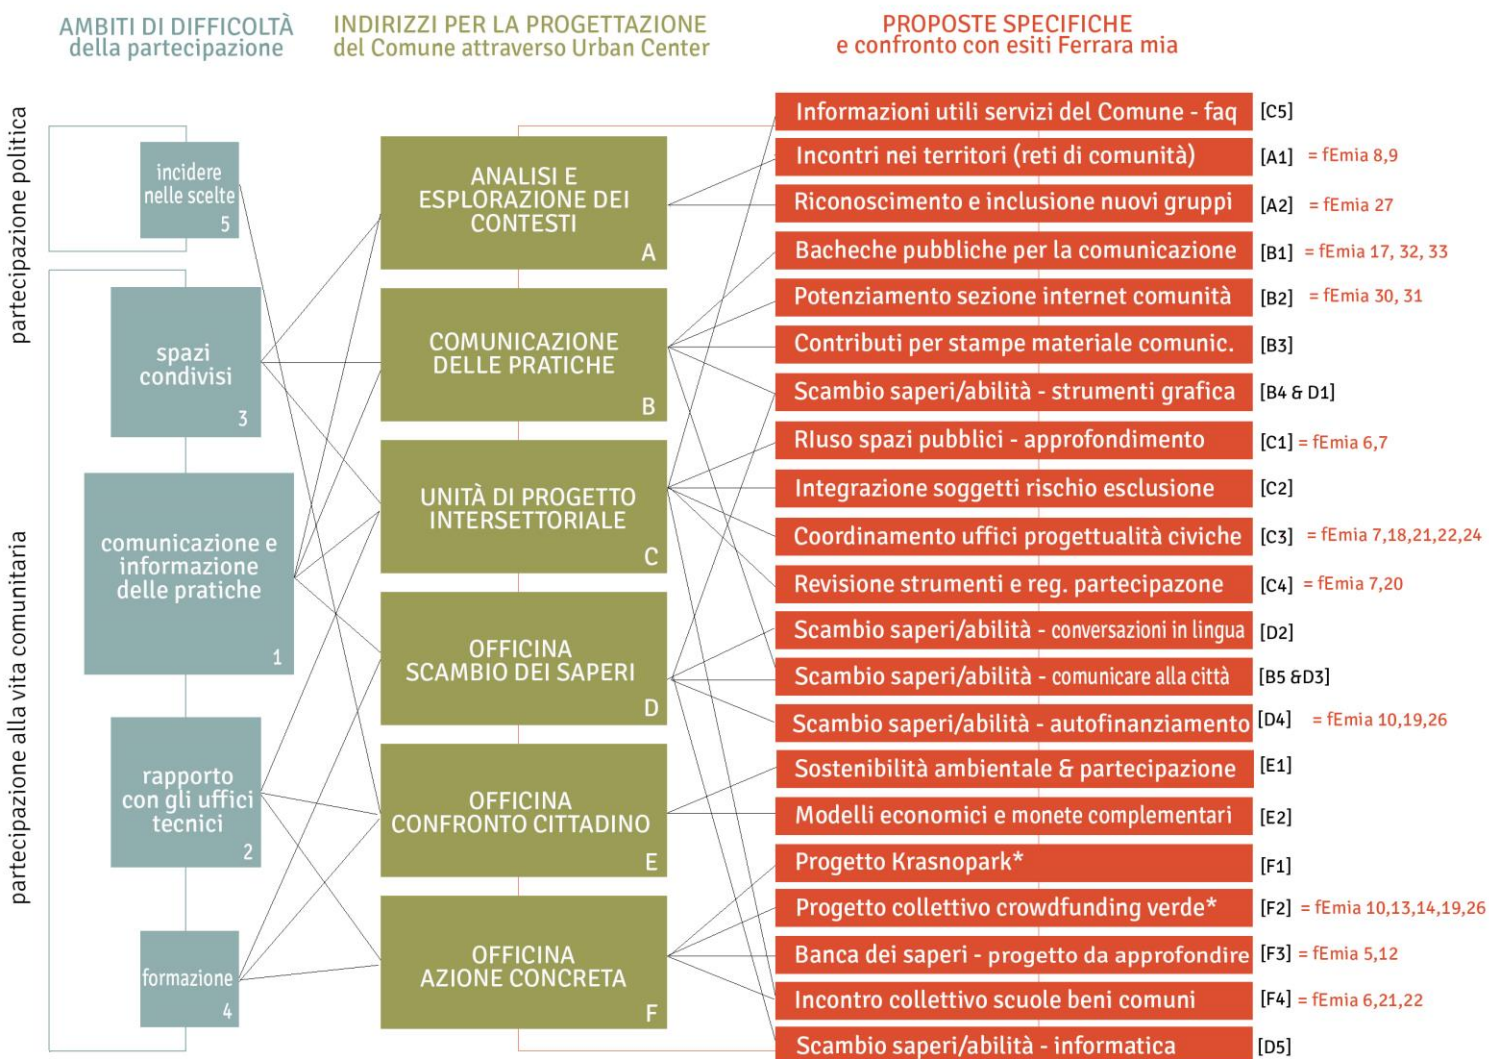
AMBITI DI DIFFICOLTÀ
della partecipazione

INDIRIZZI PER LA PROGETTAZIONE
del Comune attraverso Urban Center

PROPOSTE SPECIFICHE
e confronto con esiti Ferrara mia

partecipazione politica

partecipazione alla vita comunitaria

incidere nelle scelte 5

spazi condivisi 3

comunicazione e informazione delle pratiche 1

rapporto con gli uffici tecnici 2

formazione 4

ANALISI E ESPLORAZIONE DEI CONTESTI A

COMUNICAZIONE DELLE PRATICHE B

UNITÀ DI PROGETTO INTERSETTORIALE C

OFFICINA SCAMBIO DEI SAPERI D

OFFICINA CONFRONTO CITTADINO E

OFFICINA AZIONE CONCRETA F

Informazioni utili servizi del Comune - faq [C5]
Incontri nei territori (reti di comunità) [A1] = fEmia 8,9
Riconoscimento e inclusione nuovi gruppi [A2] = fEmia 27
Bacheche pubbliche per la comunicazione [B1] = fEmia 17, 32, 33
Potenziamento sezione internet comunità [B2] = fEmia 30, 31
Contributi per stampe materiale comunic. [B3]
Scambio saperi/abilità - strumenti grafica [B4 & D1]
RIuso spazi pubblici - approfondimento [C1] = fEmia 6,7
Integrazione soggetti rischio esclusione [C2]
Coordinamento uffici progettualità civiche [C3] = fEmia 7,18,21,22,24
Revisione strumenti e reg. partecipazone [C4] = fEmia 7,20
Scambio saperi/abilità - conversazioni in lingua [D2]
Scambio saperi/abilità - comunicare alla città [B5 &D3]
Scambio saperi/abilità - autofinanziamento [D4] = fEmia 10,19,26
Sostenibilità ambientale & partecipazione [E1]
Modelli economici e monete complementari [E2]
Progetto Krasnopark* [F1]
Progetto collettivo crowdfunding verde* [F2] = fEmia 10,13,14,19,26
Banca dei saperi - progetto da approfondire [F3] = fEmia 5,12
Incontro collettivo scuole beni comuni [F4] = fEmia 6,21,22
Scambio saperi/abilità - informatica [D5]